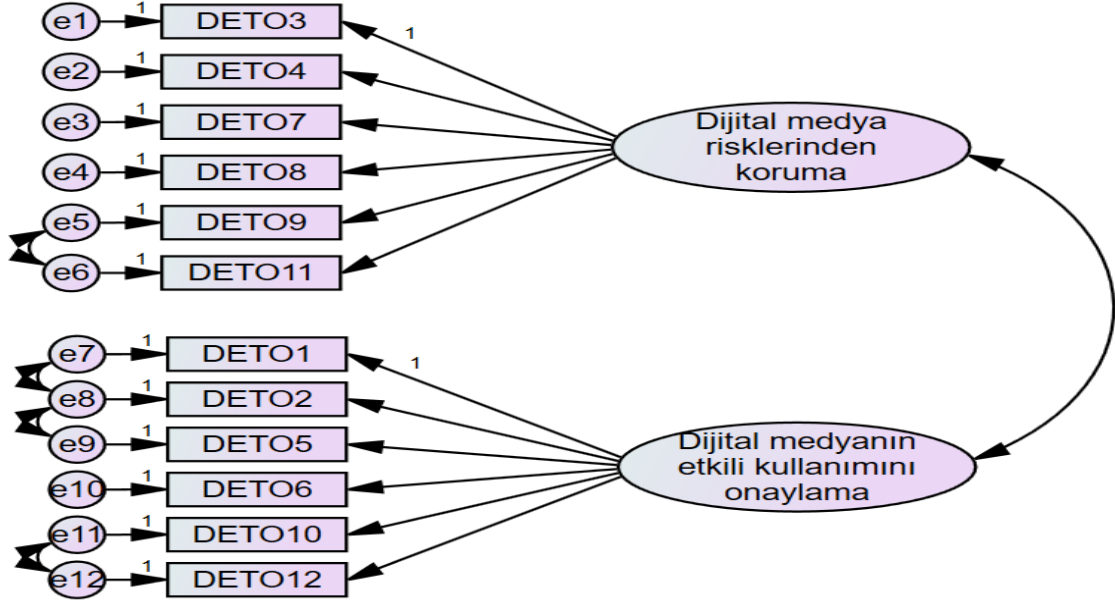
e1
1
DETO3
1
e2
1
DETO4
e3
1
DETO7
e4
1
DETO8
e5
1
DETO9
e6
1
DETO11
Dijital medya risklerinden koruma

e7
1
DETO1
1
e8
1
DETO2
e9
1
DETO5
e10
1
DETO6
e11
1
DETO10
e12
1
DETO12
Dijital medyanın etkili kullanımını onaylama